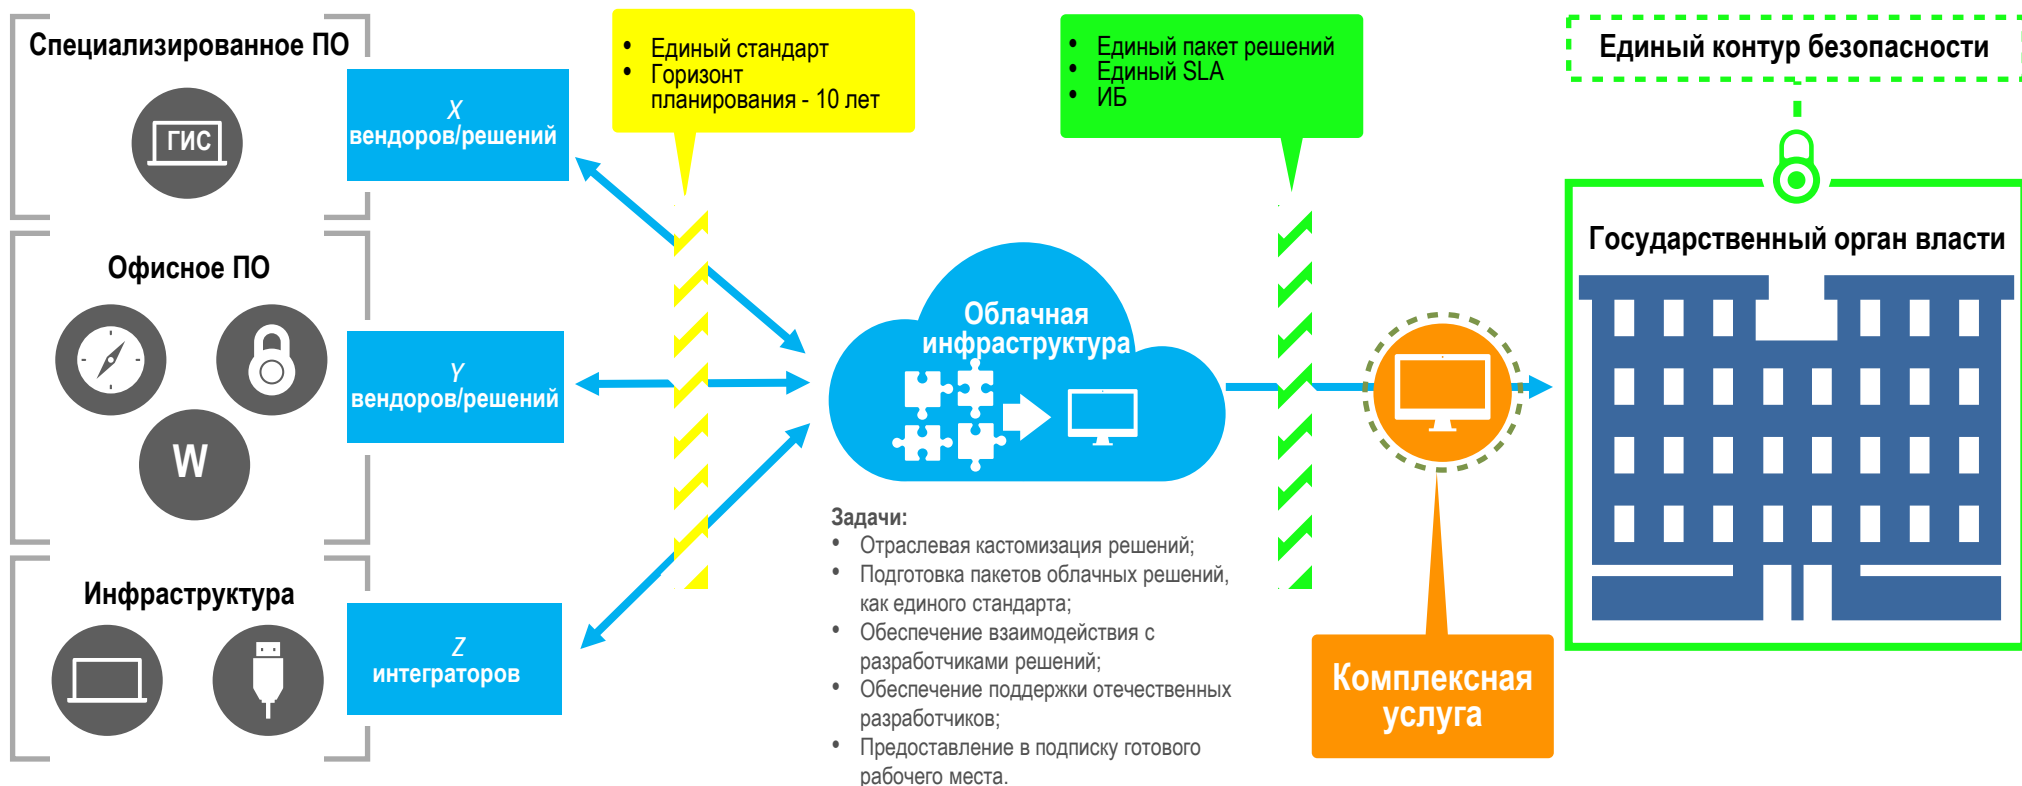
Специализированное ПО

ГИС

X
вендоров/решений

Офисное ПО

W

Y
вендоров/решений

Инфраструктура

Z
интеграторов

• Единый стандарт
• Горизонт планирования - 10 лет

• Единый пакет решений
• Единый SLA
• ИБ

Облачная инфраструктура

Задачи:
• Отраслевая кастомизация решений;
• Подготовка пакетов облачных решений, как единого стандарта;
• Обеспечение взаимодействия с разработчиками решений;
• Обеспечение поддержки отечественных разработчиков;
• Предоставление в подписку готового рабочего места.

Единый контур безопасности

Государственный орган власти

Комплексная услуга